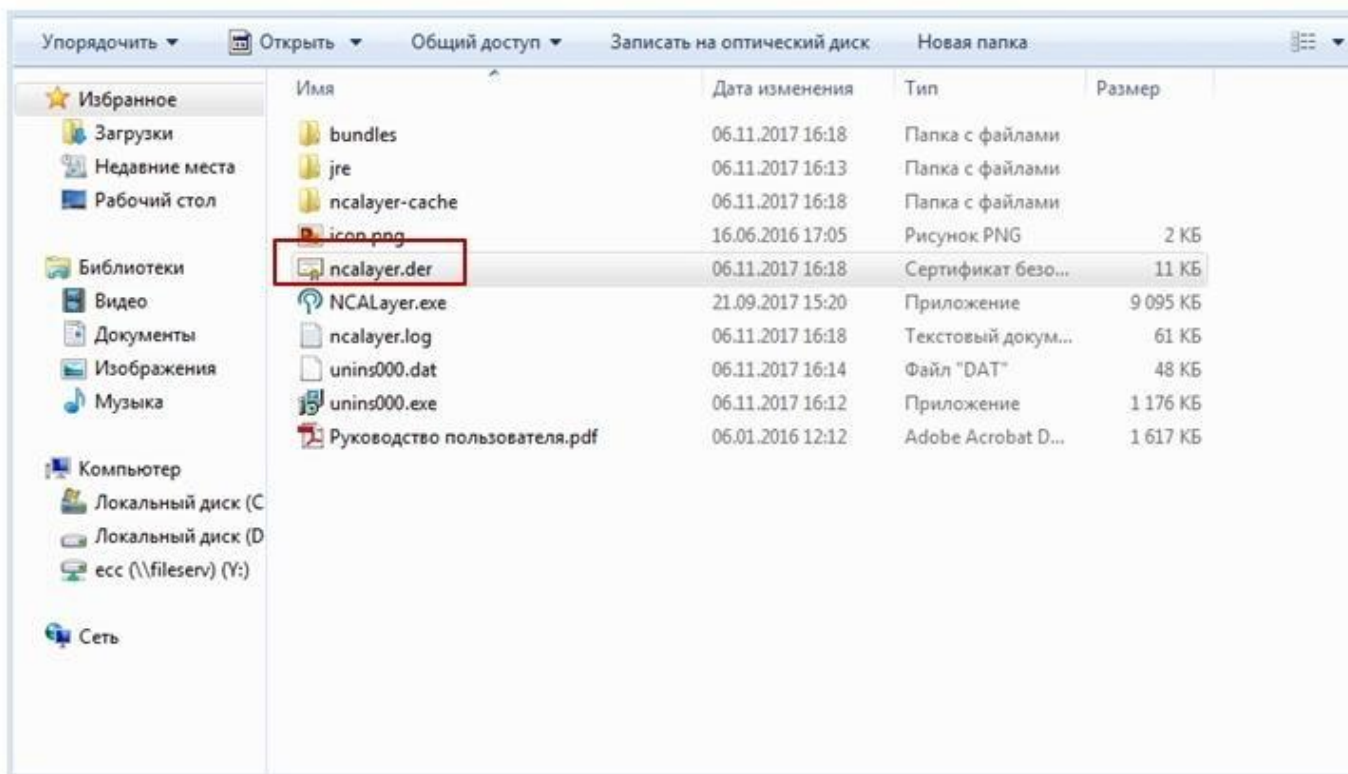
Упорядочить ▾ Открыть ▾ Общий доступ ▾ Записать на оптический диск Новая папка

Избранное
Загрузки
Недавние места
Рабочий стол

Библиотеки
Видео
Документы
Изображения
Музыка

Компьютер
Локальный диск (C
Локальный диск (D
ecc (\\fileserv) (Y:)

Сеть

| Имя | Дата изменения | Тип | Размер |
|---|---|---|---|
| bundles | 06.11.2017 16:18 | Папка с файлами | |
| jre | 06.11.2017 16:13 | Папка с файлами | |
| ncalayer-cache | 06.11.2017 16:18 | Папка с файлами | |
| icon.png | 16.06.2016 17:05 | Рисунок PNG | 2 КБ |
| ncalayer.der | 06.11.2017 16:18 | Сертификат безо... | 11 КБ |
| NCALayer.exe | 21.09.2017 15:20 | Приложение | 9 095 КБ |
| ncalayer.log | 06.11.2017 16:18 | Текстовый докум... | 61 КБ |
| unins000.dat | 06.11.2017 16:14 | Файл "DAT" | 48 КБ |
| unins000.exe | 06.11.2017 16:12 | Приложение | 1 176 КБ |
| Руководство пользователя.pdf | 06.01.2016 12:12 | Adobe Acrobat D... | 1 617 КБ |